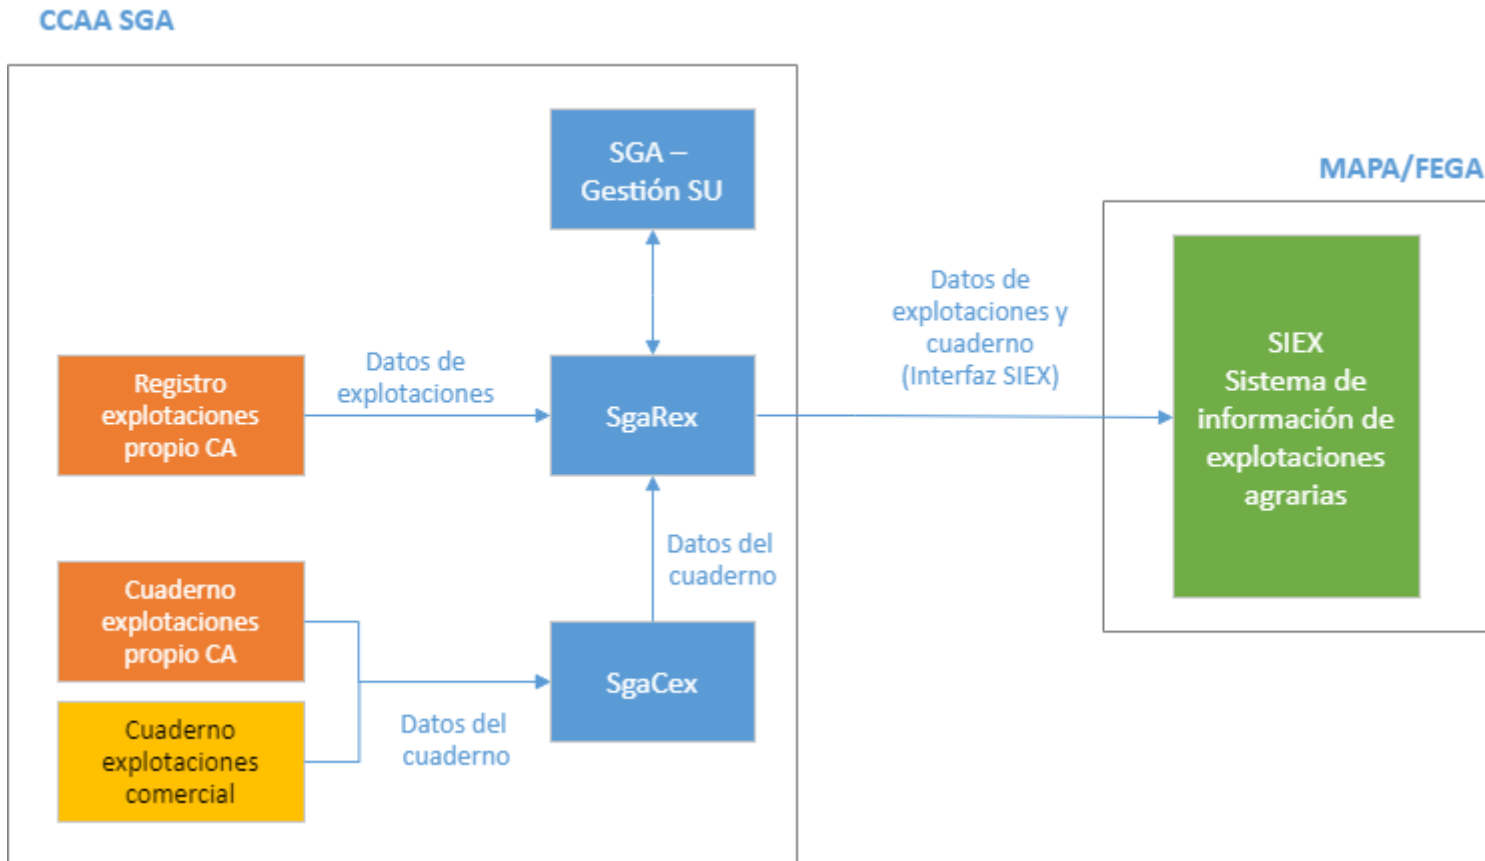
CCAA SGA

SGA – Gestión SU

MAPA/FEGA

Datos de explotaciones y cuaderno (Interfaz SIEX)

Registro explotaciones propio CA

Datos de explotaciones

SgaRex

SIEX
Sistema de información de explotaciones agrarias

Datos del cuaderno

Cuaderno explotaciones propio CA

SgaCex

Cuaderno explotaciones comercial

Datos del cuaderno